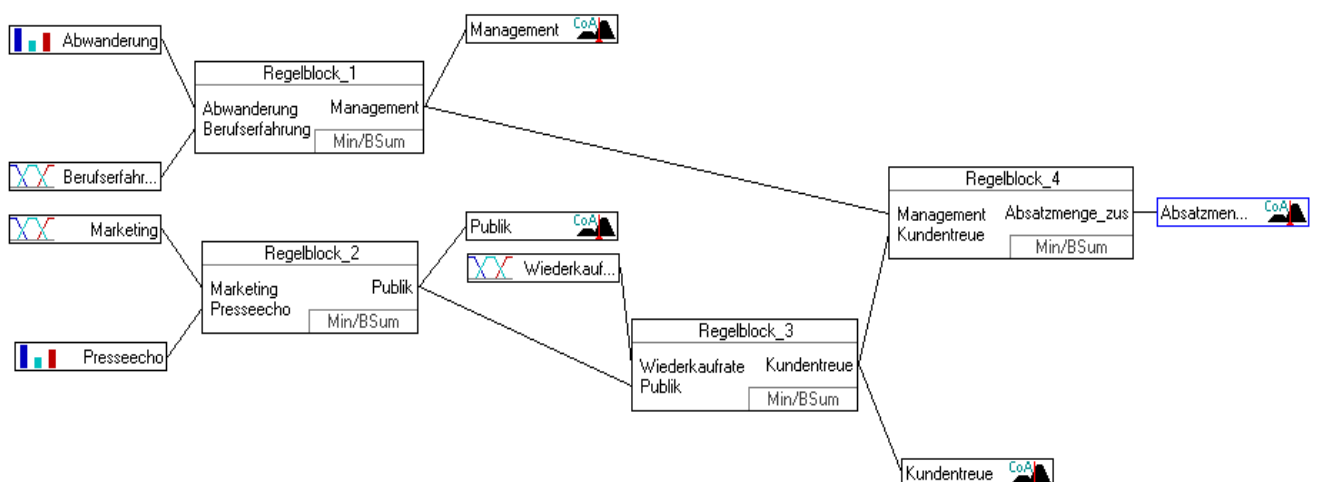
Abwanderung

Management CoA

Regelblock_1
Abwanderung Berufserfahrung
Management
Min/BSum

Berufserfahr...

Marketing

Publik CoA

Regelblock_2
Marketing Presseecho
Publik
Min/BSum

Wiederkauf...

Presseecho

Regelblock_3
Wiederkaufrate Publik
Kundentreue
Min/BSum

Regelblock_4
Management Kundentreue
Absatzmenge_zus
Min/BSum

Absatzmen... CoA

Kundentreue CoA